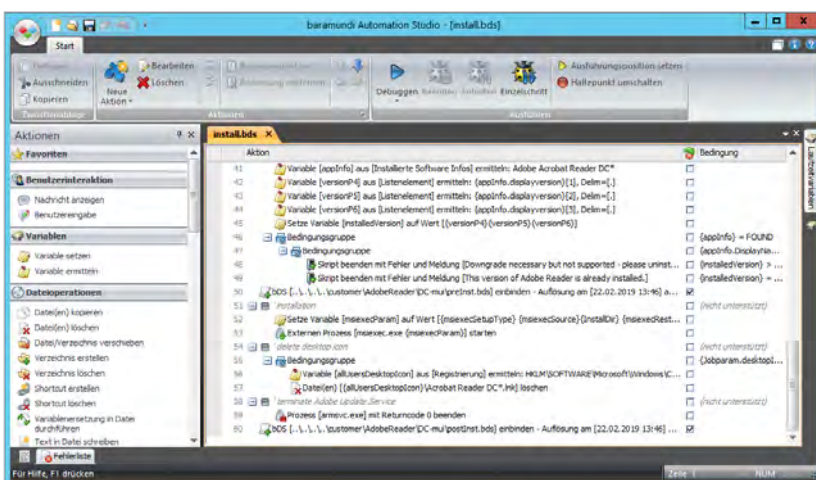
baramundi Automation Studio - [install.bds]

Start

Einfügen
Ausschneiden
Kopieren
Zwischenablage
Neue Aktion
Bearbeiten
Löschen
Aktionen
Debuggen
Einzelschritt
Ausführungsposition setzen
Haltepunkt umschalten
Ausführen

Aktionen
Favoriten
Benutzerinteraktion
Nachricht anzeigen
Benutzereingabe
Variablen
Variable setzen
Variable ermitteln
Dateioperationen
Datei(en) kopieren
Datei(en) löschen
Datei/Verzeichnis verschieben
Verzeichnis erstellen
Verzeichnis löschen
Shortcut erstellen
Shortcut löschen
Variablenersetzung in Datei durchführen
Text in Datei schreiben

install.bds

| | Aktion | | Bedingung |
|---|---|---|---|
| 41 | Variable [appInfo] aus [Installierte Software Infos] ermitteln: Adobe Acrobat Reader DC* | ☐ | |
| 42 | Variable [versionP4] aus [Listenelement] ermitteln: {appInfo.displayversion}[1], Delim=[.] | ☐ | |
| 43 | Variable [versionP5] aus [Listenelement] ermitteln: {appInfo.displayversion}[2], Delim=[.] | ☐ | |
| 44 | Variable [versionP6] aus [Listenelement] ermitteln: {appInfo.displayversion}[3], Delim=[.] | ☐ | |
| 45 | Setze Variable [installedVersion] auf Wert [{versionP4}{versionP5}{versionP6}] | ☐ | |
| 46 | Bedingungsgruppe | ☐ | {appInfo} = FOUND |
| 47 | Bedingungsgruppe | ☐ | {appInfo.DisplayNa... |
| 48 | Skript beenden mit Fehler und Meldung [Downgrade necessary but not supported - please uninst... | ☐ | {installedVersion} > ... |
| 49 | Skript beenden mit Fehler und Meldung [This version of Adobe Reader is already installed.] | ☐ | {installedVersion} = ... |
| 50 | BDS [..\..\..\customer\AdobeReader\DC-mui\preInst.bds] einbinden - Auflösung am [22.02.2019 13:46] a... | ☑ | |
| 51 | Installation | ☐ | (nicht unterstützt) |
| 52 | Setze Variable [msiexecParam] auf Wert [{msiexecSetupType} {msiexecSource}{InstallDir} {msiexecRest... | ☐ | |
| 53 | Externen Prozess [msiexec.exe {msiexecParam}] starten | ☐ | |
| 54 | delete desktop icon | ☐ | (nicht unterstützt) |
| 55 | Bedingungsgruppe | ☐ | {Jobparam.desktopI... |
| 56 | Variable [allUsersDesktopIcon] aus [Registrierung] ermitteln: HKLM\SOFTWARE\Microsoft\Windows\C... | ☐ | |
| 57 | Datei(en) [{allUsersDesktopIcon}\Acrobat Reader DC*.lnk] löschen | ☐ | |
| 58 | terminate Adobe Update Service | ☐ | (nicht unterstützt) |
| 59 | Prozess [armsvc.exe] mit Returncode 0 beenden | ☐ | |
| 60 | BDS [..\..\..\customer\AdobeReader\DC-mui\postInst.bds] einbinden - Auflösung am [22.02.2019 13:46] ... | ☑ | |

Laufzeitvariablen
Fehlerliste
Für Hilfe, F1 drücken
Zeile 1
NUM